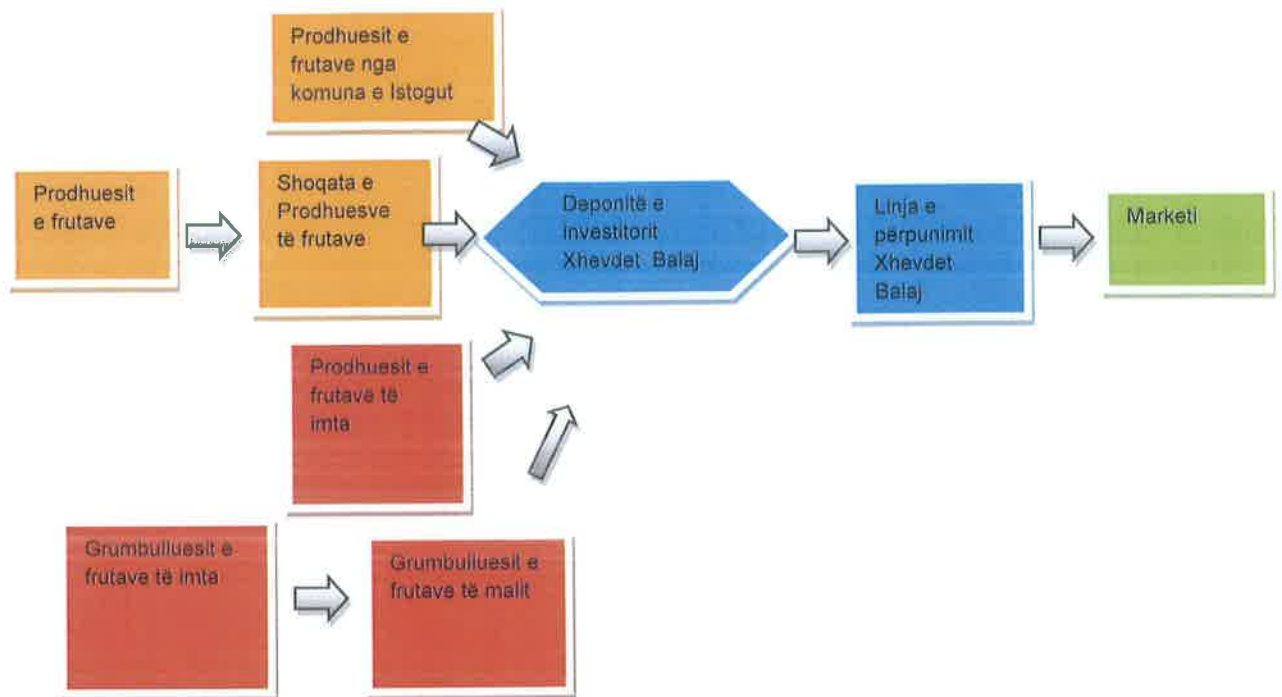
Prodhuesit e frutave nga komuna e Istogut

Prodhuesit e frutave

Shoqata e Prodhuesve të frutave

Deponitë e investitorit Xhevdet Balaj

Linja e përpunimit Xhevdet Balaj

Marketi

Prodhuesit e frutave të imta

Grumbulluesit e frutave të imta

Grumbulluesit e frutave të malit